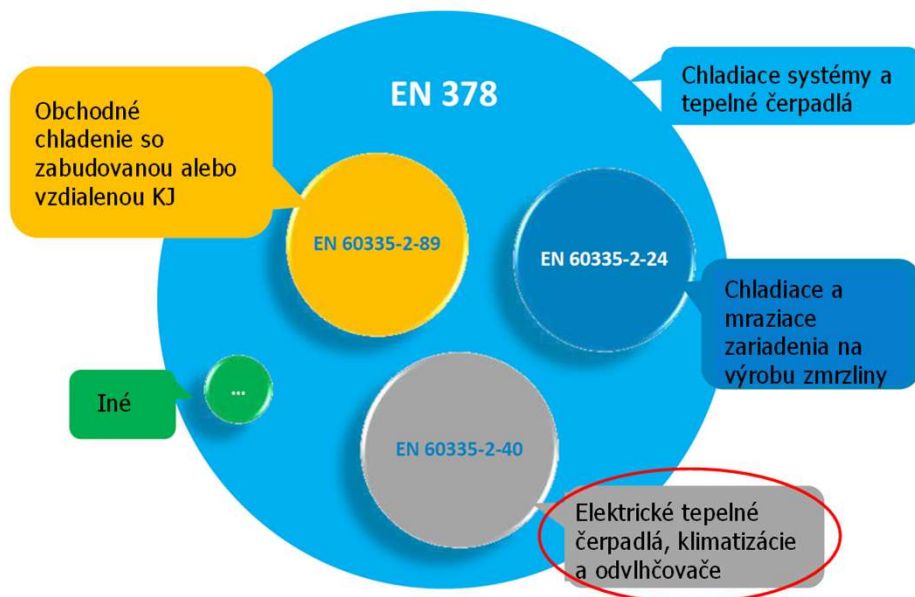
EN 378

Chladiace systémy a tepelné čerpadlá

Obchodné chladenie so zabudovanou alebo vzdialenou KJ

EN 60335-2-89

EN 60335-2-24

Chladiace a mraziace zariadenia na výrobu zmrzliny

Iné

...

EN 60335-2-40

Elektrické tepelné čerpadlá, klimatizácie a odvlhčovače